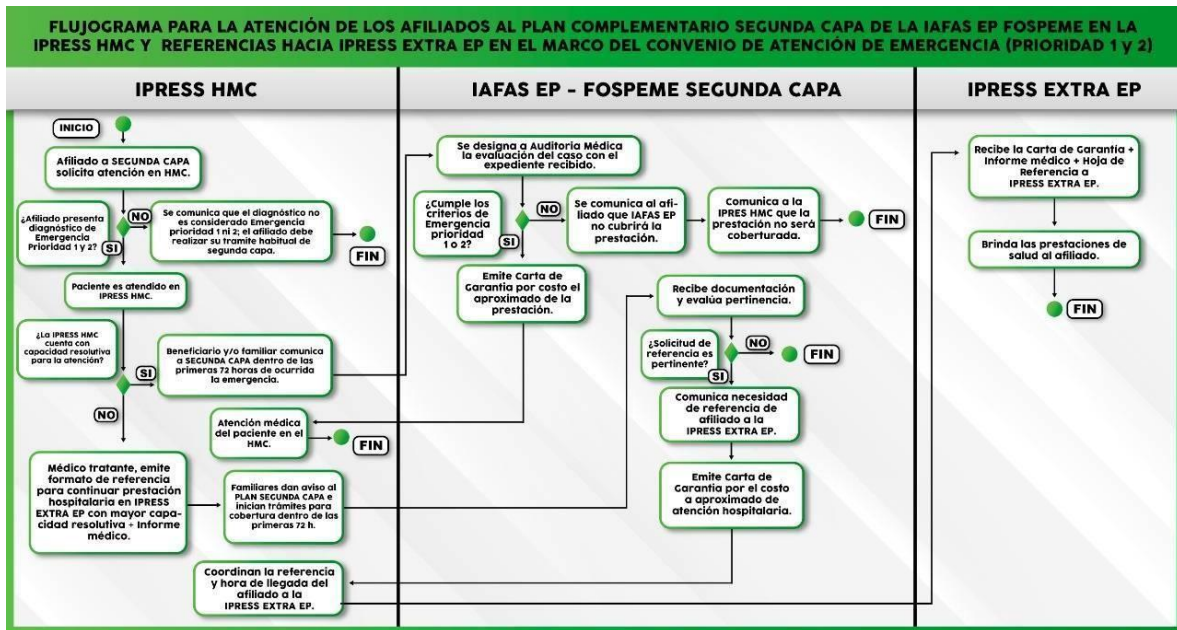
FLUJOGRAMA PARA LA ATENCIÓN DE LOS AFILIADOS AL PLAN COMPLEMENTARIO SEGUNDA CAPA DE LA IAFAS EP FOSPEME EN LA IPRESS HMC Y REFERENCIAS HACIA IPRESS EXTRA EP EN EL MARCO DEL CONVENIO DE ATENCIÓN DE EMERGENCIA (PRIORIDAD 1 y 2)

IPRESS HMC

INICIO

Afiliado a SEGUNDA CAPA solicita atención en HMC.

¿Afiliado presenta diagnóstico de Emergencia Prioridad 1 y 2?

NO

Se comunica que el diagnóstico no es considerado Emergencia prioridad 1 ni 2; el afiliado debe realizar su tramite habitual de segunda capa.

FIN

SI

Paciente es atendido en IPRESS HMC.

¿La IPRESS HMC cuenta con capacidad resolutiva para la atención?

SI

Beneficiario y/o familiar comunica a SEGUNDA CAPA dentro de las primeras 72 horas de ocurrida la emergencia.

NO

Atención médica del paciente en el HMC.

FIN

Médico tratante, emite formato de referencia para continuar prestación hospitalaria en IPRESS EXTRA EP con mayor capacidad resolutiva + Informe médico.

Familiares dan aviso al PLAN SEGUNDA CAPA e inician trámites para cobertura dentro de las primeras 72 h.

Coordinan la referencia y hora de llegada del afiliado a la IPRESS EXTRA EP.

IAFAS EP - FOSPEME SEGUNDA CAPA

Se designa a Auditoria Médica la evaluación del caso con el expediente recibido.

¿Cumple los criterios de Emergencia prioridad 1 o 2?

NO

Se comunica al afiliado que IAFAS EP no cubrirá la prestación.

Comunica a la IPRES HMC que la prestación no será coberturada.

FIN

SI

Emite Carta de Garantía por costo el aproximado de la prestación.

Recibe documentación y evalúa pertinencia.

¿Solicitud de referencia es pertinente?

NO

FIN

SI

Comunica necesidad de referencia de afiliado a la IPRESS EXTRA EP.

Emite Carta de Garantía por el costo a aproximado de atención hospitalaria.

IPRESS EXTRA EP

Recibe la Carta de Garantía + Informe médico + Hoja de Referencia a IPRESS EXTRA EP.

Brinda las prestaciones de salud al afiliado.

FIN